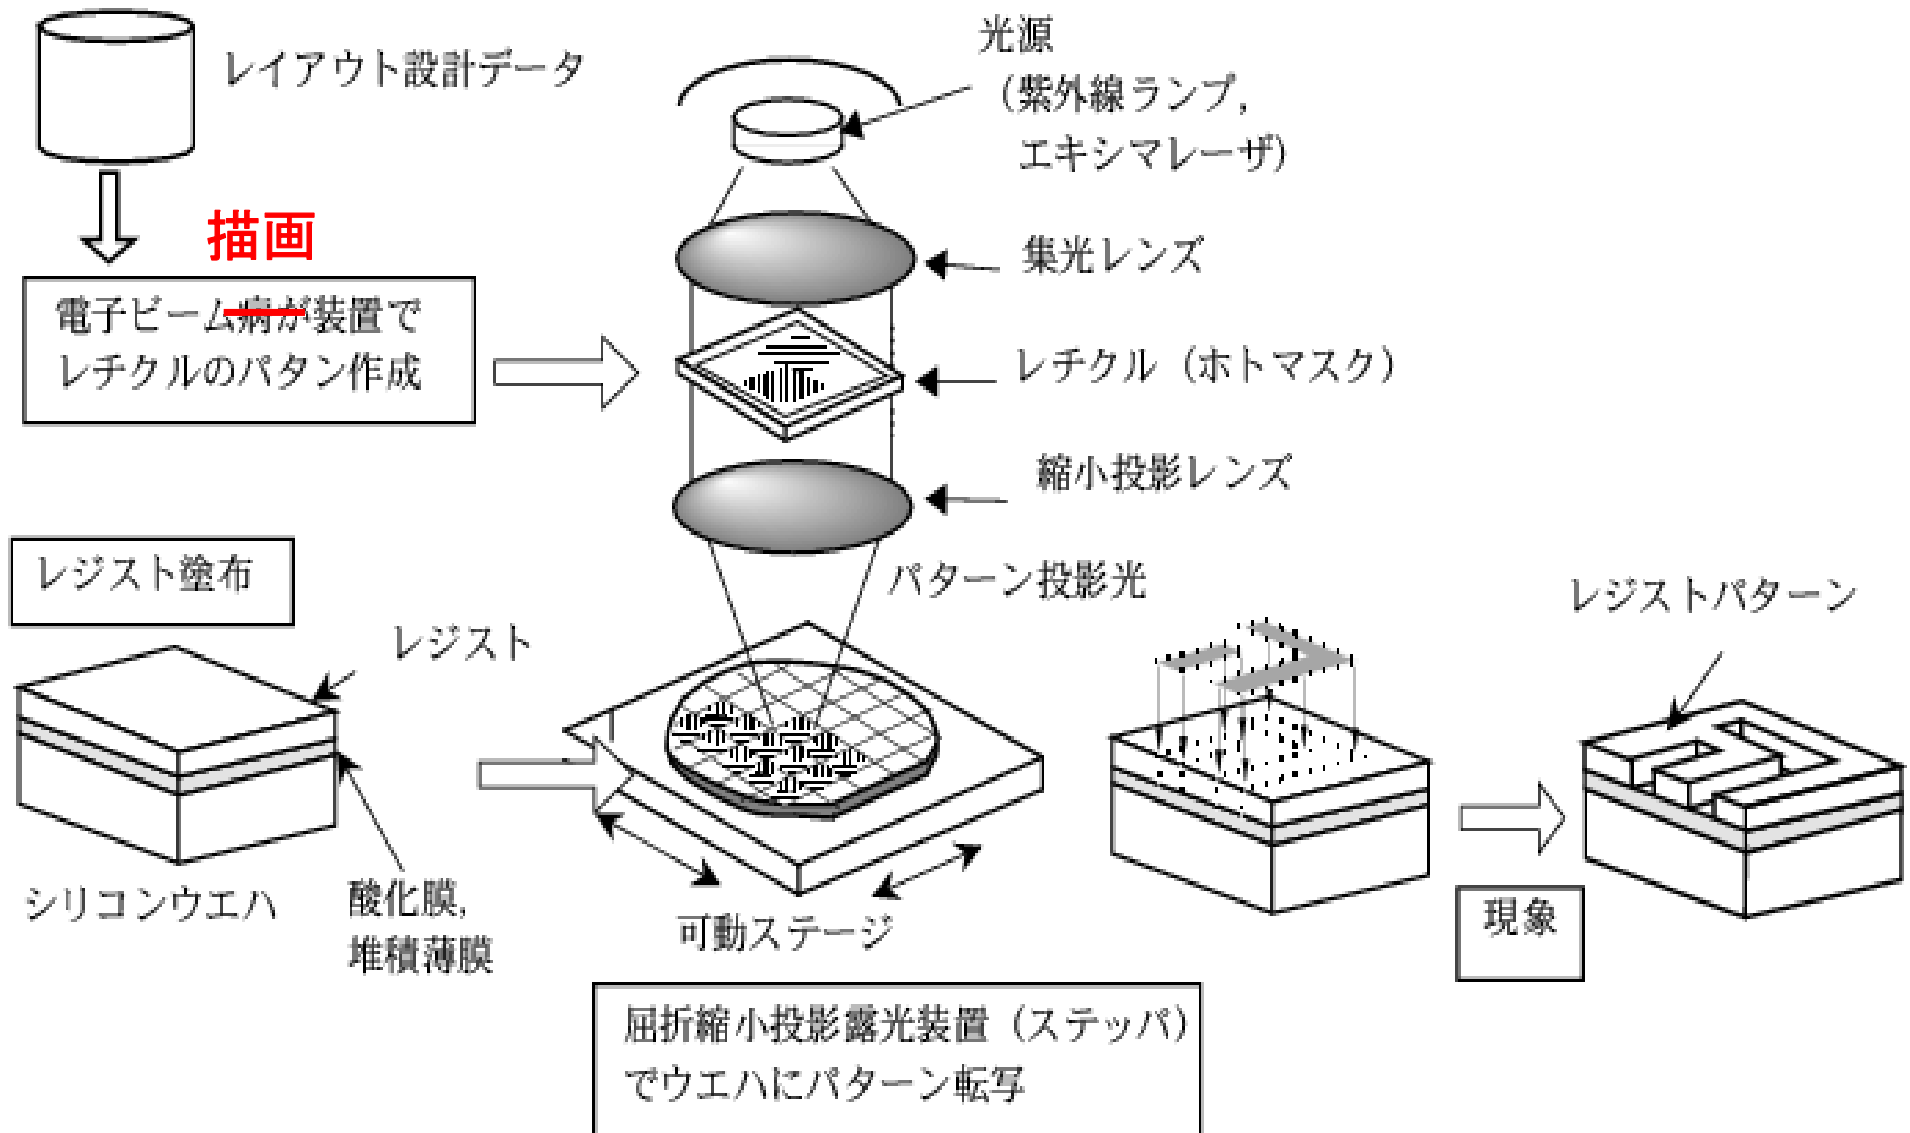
レイアウト設計データ

描画

電子ビーム病が装置でレチクルのパタン作成

光源
（紫外線ランプ，
エキシマレーザ）

集光レンズ

レチクル（ホトマスク）

縮小投影レンズ

パターン投影光

レジスト塗布

レジスト

シリコンウエハ

酸化膜，
堆積薄膜

可動ステージ

レジストパターン

現象

屈折縮小投影露光装置（ステッパ）でウエハにパターン転写